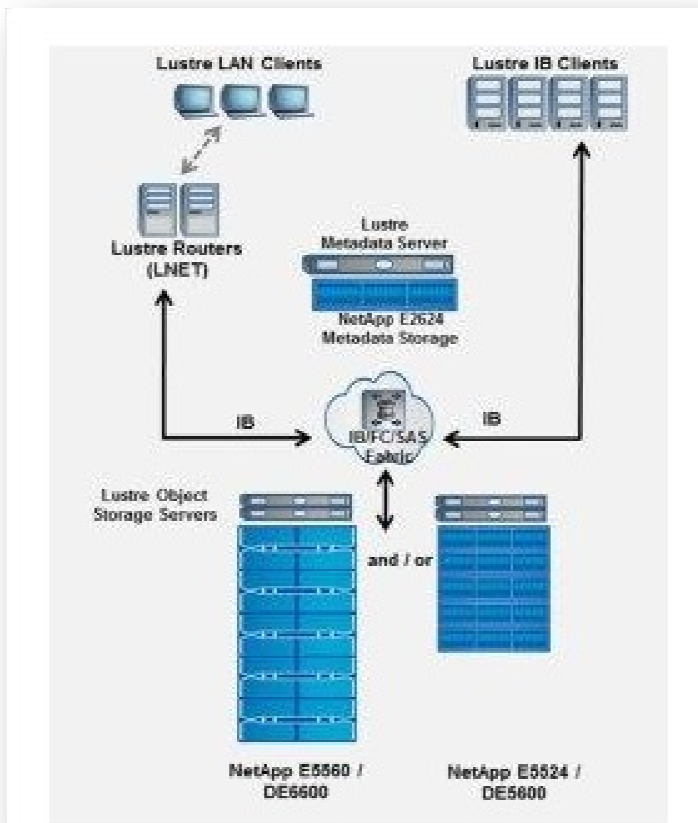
Lustre LAN Clients

Lustre IB Clients

Lustre Routers (LNET)

Lustre Metadata Server

NetApp E2624 Metadata Storage

IB

IB

IB/FC/SAS Fabric

Lustre Object Storage Servers

and / or

NetApp E5560 / DE6600

NetApp E5524 / DE5600